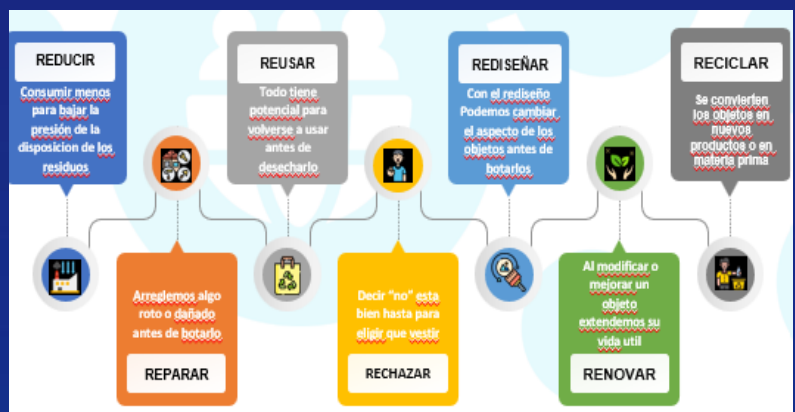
REDUCIR
Consumir menos para bajar la presión de la disposicion de los residuos

REPARAR
Arreglemos algo roto o dañado antes de botarlo

REUSAR
Todo tiene potencial para volverse a usar antes de desecharlo

RECHAZAR
Decir "no" esta bien hasta para eligir que vestir

REDISEÑAR
Con el rediseño Podemos cambiar el aspecto de los objetos antes de botarlos

RENOVAR
Al modificar o mejorar un objeto extendemos su vida util

RECICLAR
Se convierten los objetos en nuevos productos o en materia prima